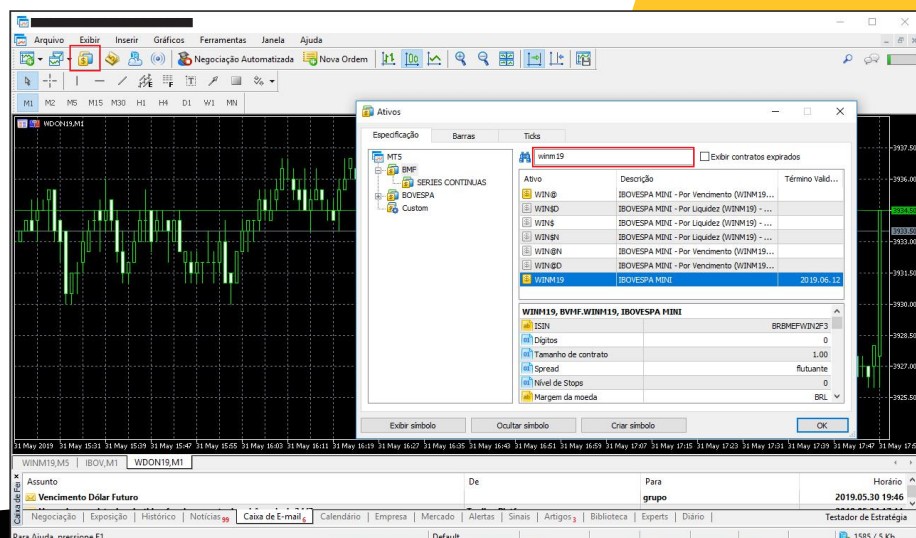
Arquivo Exibir Inserir Gráficos Ferramentas Janela Ajuda

Negociação Automatizada Nova Ordem

M1 M2 M5 M15 M30 H1 H4 D1 W1 MN

WDON19,M1

Ativos

Especificação Barras Ticks

MT5
BMF
SERIES CONTINUAS
BOVESPA
Custom

winm19

Exibir contratos expirados

| Ativo | Descrição | Término Valid... |
|---|---|---|
| WIN@ | IBOVESPA MINI - Por Vencimento (WINM19)... | |
| WIN$D | IBOVESPA MINI - Por Liquidez (WINM19) - ... | |
| WIN$ | IBOVESPA MINI - Por Liquidez (WINM19) - ... | |
| WIN$N | IBOVESPA MINI - Por Liquidez (WINM19) - ... | |
| WIN@N | IBOVESPA MINI - Por Vencimento (WINM19)... | |
| WIN@D | IBOVESPA MINI - Por Vencimento (WINM19)... | |
| WINM19 | IBOVESPA MINI | 2019.06.12 |

WINM19, BVMF.WINM19, IBOVESPA MINI

| | |
|---|---|
| ISIN | BRBMEFWIN2F3 |
| Dígitos | 0 |
| Tamanho de contrato | 1.00 |
| Spread | flutuante |
| Nível de Stops | 0 |
| Margem da moeda | BRL |

Exibir símbolo Ocultar símbolo Criar símbolo OK

3937.50 3936.00 3934.50 3933.00 3931.50 3930.00 3928.50 3927.00 3925.50

31 May 2019 31 May 15:31 31 May 15:39 31 May 15:47 31 May 15:55 31 May 16:03 31 May 16:11 31 May 16:19 31 May 16:27 31 May 16:35 31 May 16:43 31 May 16:51 31 May 16:59 31 May 17:07 31 May 17:15 31 May 17:23 31 May 17:31 31 May 17:39 31 May 17:47 31 May

WINM19,M5 IBOV,M1 WDON19,M1

Assunto De Para Horário
Vencimento Dólar Futuro grupo 2019.05.30 19:46

Caixa de Fer

Negociação Exposição Histórico Notícias 99 Caixa de E-mail 6 Calendário Empresa Mercado Alertas Sinais Artigos 3 Biblioteca Experts Diário Testador de Estratégia

Para Ajuda, pressione F1 Default 1585 / 5 Kb